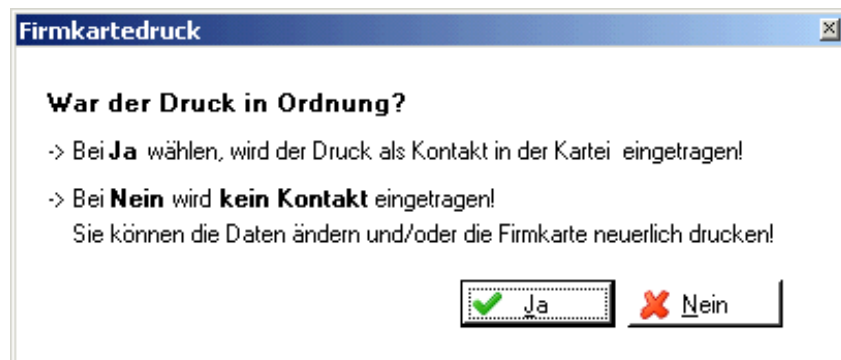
Firmkartedruck

War der Druck in Ordnung?

-> Bei Ja wählen, wird der Druck als Kontakt in der Kartei eingetragen!

-> Bei Nein wird kein Kontakt eingetragen!
Sie können die Daten ändern und/oder die Firmkarte neuerlich drucken!

Ja Nein